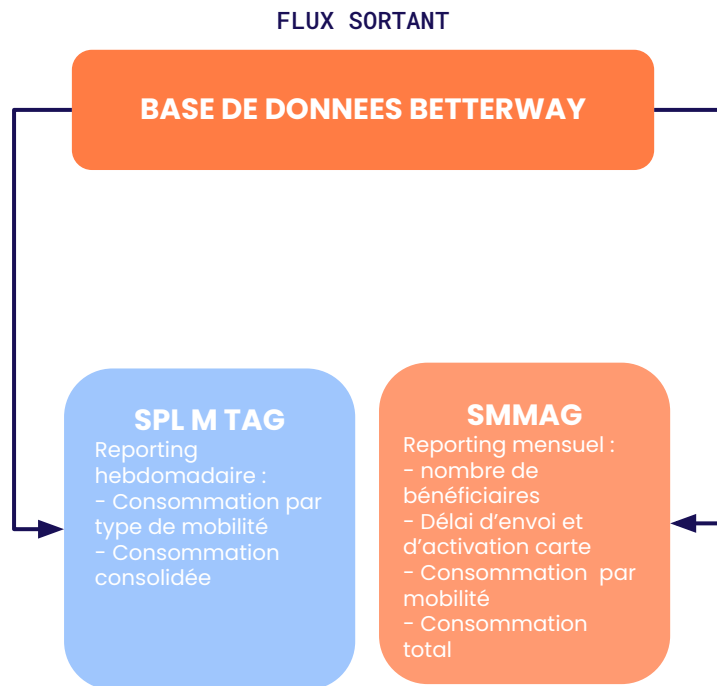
FLUX SORTANT

BASE DE DONNEES BETTERWAY

SPL M TAG
Reporting hebdomadaire :
- Consommation par type de mobilité
- Consommation consolidée

SMMAG
Reporting mensuel :
- nombre de bénéficiaires
- Délai d’envoi et d’activation carte
- Consommation  par mobilité
- Consommation total